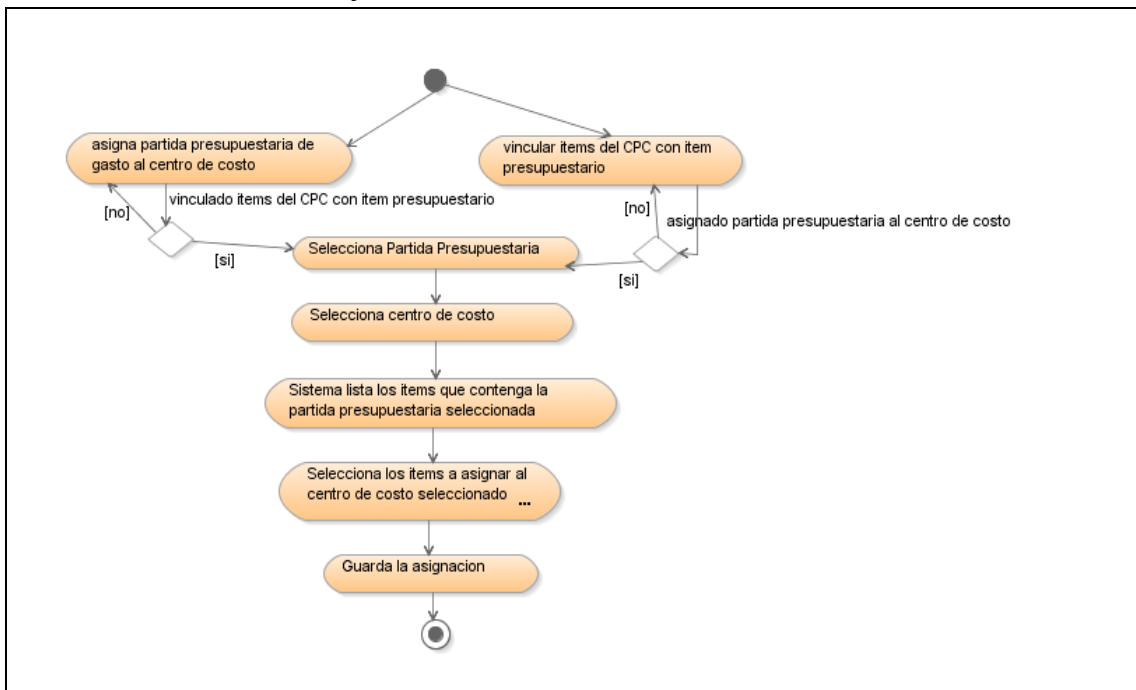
asigna partida presupuestaria de gasto al centro de costo

vincular items del CPC con item presupuestario

vinculado items del CPC con item presupuestario

[no]

[no]

asignado partida presupuestaria al centro de costo

[si]

Selecciona Partida Presupuestaria

[si]

Selecciona centro de costo

Sistema lista los items que contenga la partida presupuestaria seleccionada

Selecciona los items a asignar al centro de costo seleccionado ...

Guarda la asignacion